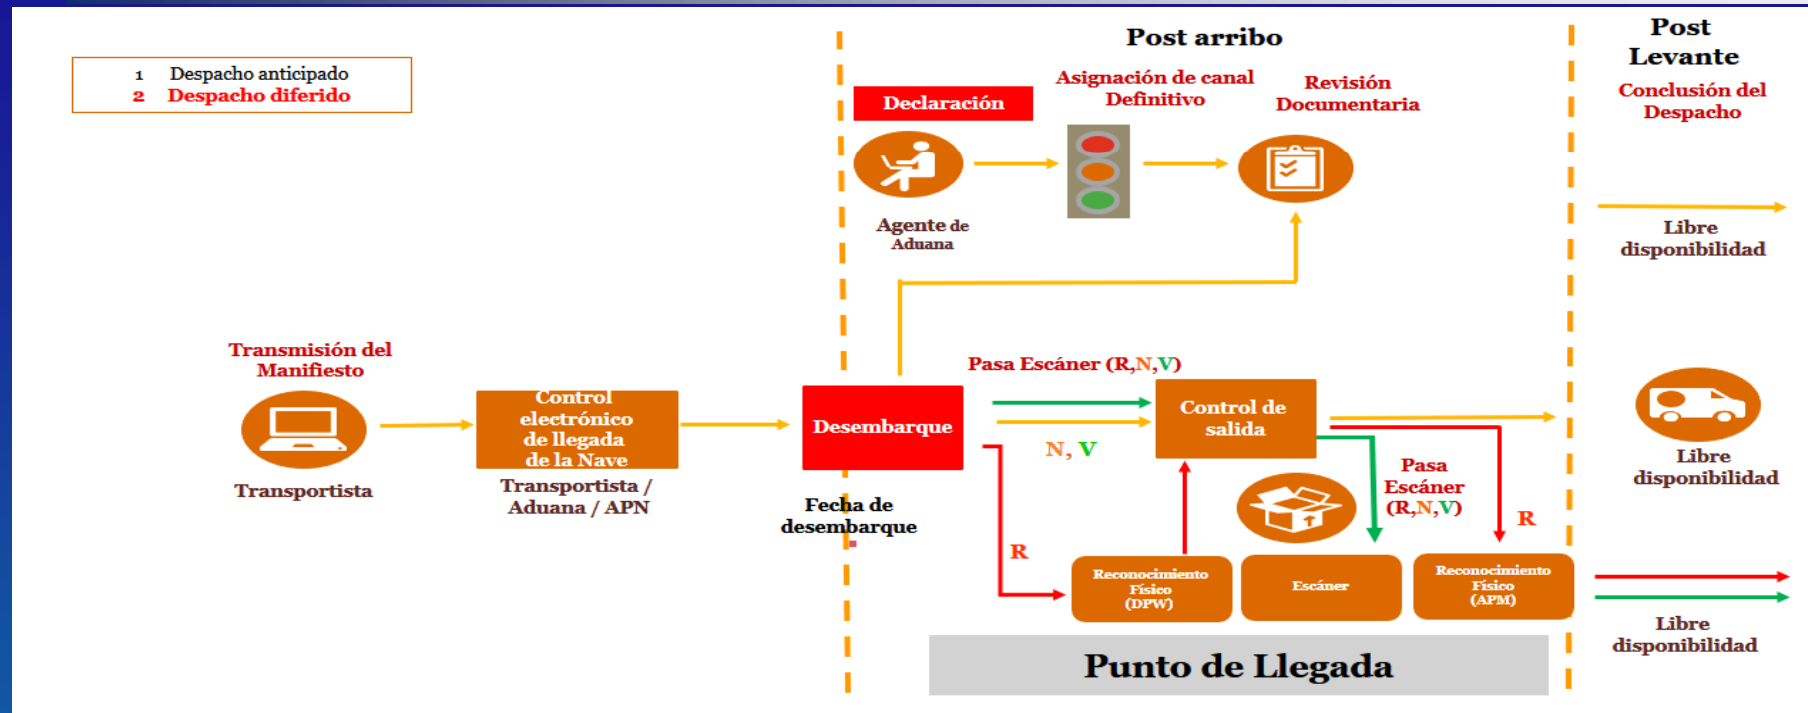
1 Despacho anticipado
2 Despacho diferido

Post arribo

Post Levante

Declaración

Asignación de canal Definitivo

Revisión Documentaria

Conclusión del Despacho

Agente de Aduana

Libre disponibilidad

Transmisión del Manifiesto

Transportista

Control electrónico de llegada de la Nave

Transportista / Aduana / APN

Desembarque

Fecha de desembarque

Pasa Escáner (R,N,V)

Control de salida

N, V

R

Pasa Escáner (R,N,V)

R

Libre disponibilidad

Reconocimiento Físico (DPW)

Escáner

Reconocimiento Físico (APM)

Libre disponibilidad

Punto de Llegada